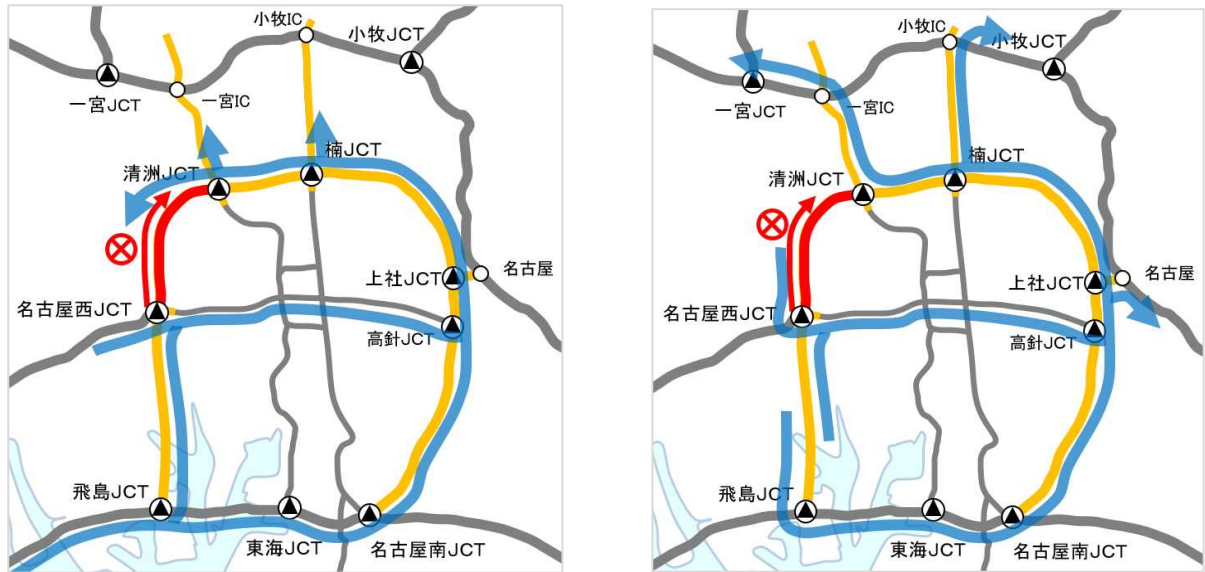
小牧IC
小牧JCT
一宮JCT
一宮IC
楠JCT
清洲JCT
上社JCT
名古屋
名古屋西JCT
高針JCT
飛島JCT
東海JCT
名古屋南JCT

小牧IC
小牧JCT
一宮JCT
一宮IC
楠JCT
清洲JCT
上社JCT
名古屋
名古屋西JCT
高針JCT
飛島JCT
東海JCT
名古屋南JCT